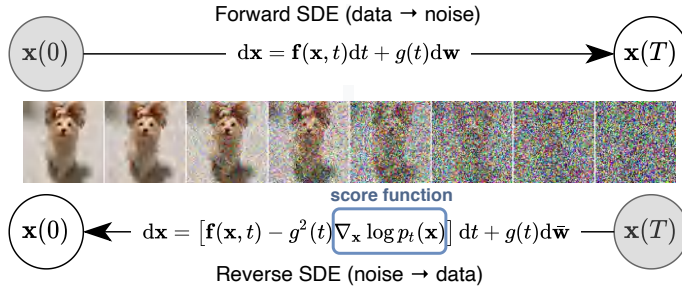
Forward SDE (data → noise)

$\mathbf{x}(0)$

$\mathrm{d}\mathbf{x} = \mathbf{f}(\mathbf{x}, t)\mathrm{d}t + g(t)\mathrm{d}\mathbf{w}$

$\mathbf{x}(T)$

score function

$\mathbf{x}(0)$

$\mathrm{d}\mathbf{x} = \left[\mathbf{f}(\mathbf{x}, t) - g^2(t)\nabla_{\mathbf{x}} \log p_t(\mathbf{x})\right] \mathrm{d}t + g(t)\mathrm{d}\bar{\mathbf{w}}$

$\mathbf{x}(T)$

Reverse SDE (noise → data)